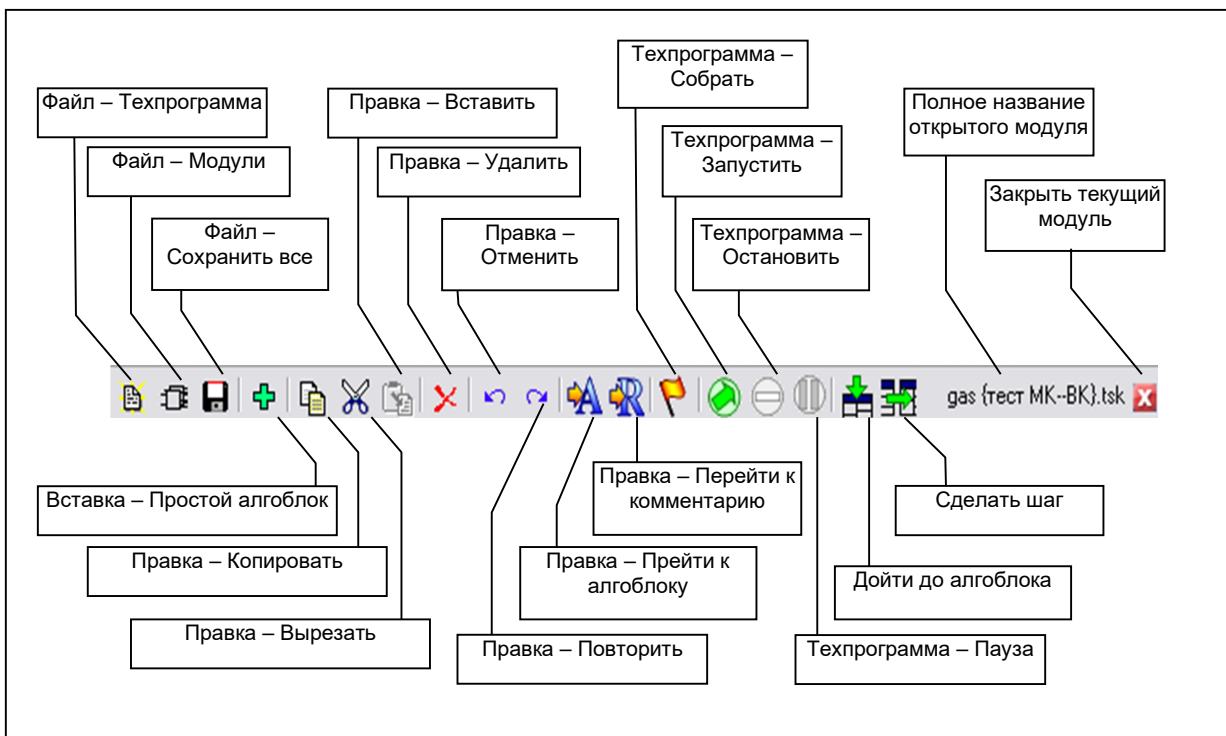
Техпрограмма – Собрать

Файл – Техпрограмма

Правка – Вставить

Полное название открытого модуля

Файл – Модули

Правка – Удалить

Техпрограмма – Запустить

Закрыть текущий модуль

Файл – Сохранить все

Правка – Отменить

Техпрограмма – Остановить

gas {тест МК--ВК}.tsk

Правка – Перейти к комментарию

Вставка – Простой алгоблок

Сделать шаг

Правка – Копировать

Правка – Прейти к алгоблоку

Дойти до алгоблока

Правка – Вырезать

Правка – Повторить

Техпрограмма – Пауза